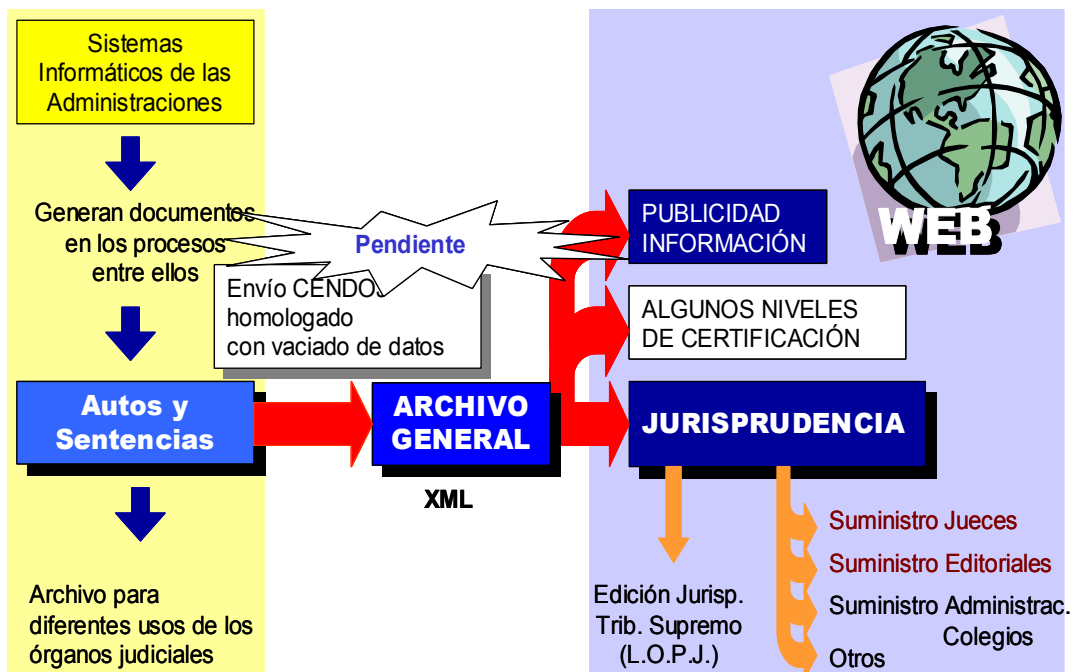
Sistemas Informáticos de las Administraciones

Generan documentos en los procesos entre ellos

Pendiente

Envío CENDOJ homologado con vaciado de datos

Autos y Sentencias

ARCHIVO GENERAL

XML

Archivo para diferentes usos de los órganos judiciales

WEB

PUBLICIDAD INFORMACIÓN

ALGUNOS NIVELES DE CERTIFICACIÓN

JURISPRUDENCIA

Edición Jurisp. Trib. Supremo (L.O.P.J.)

Suministro Jueces

Suministro Editoriales

Suministro Administrac. Colegios

Otros